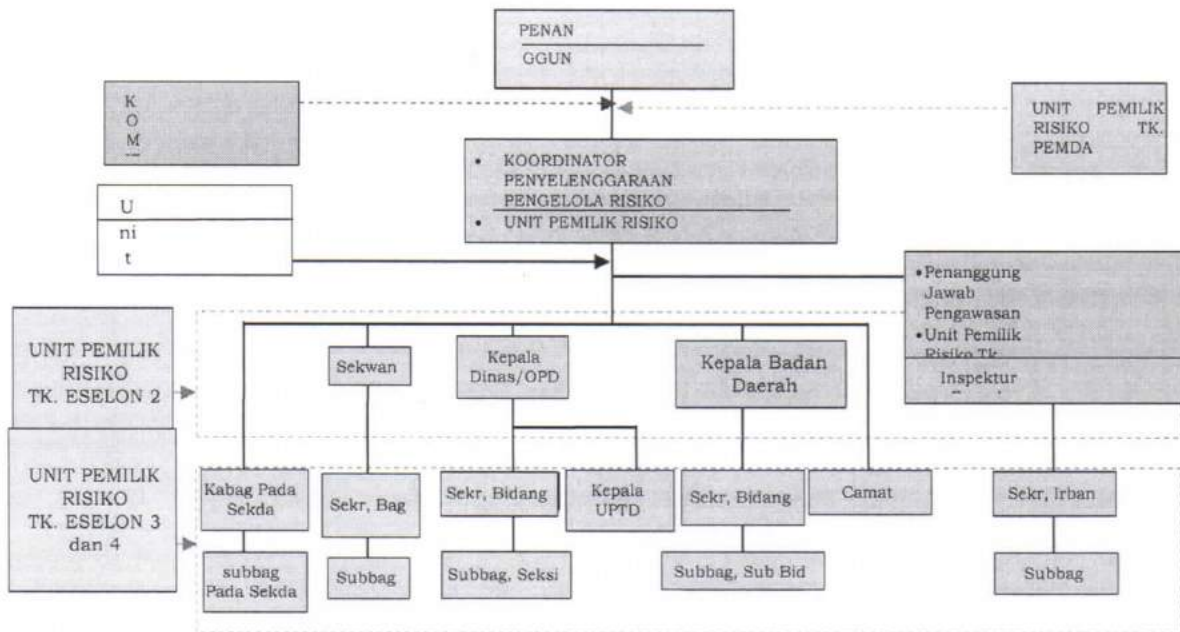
PENAN
GGUN

K
O
M
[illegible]

UNIT PEMILIK RISIKO TK. PEMDA

• KOORDINATOR PENYELENGGARAAN PENGELOLA RISIKO
• UNIT PEMILIK RISIKO

U
ni
t

• Penanggung Jawab Pengawasan
• Unit Pemilik Risiko Tk. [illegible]
Inspektur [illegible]

UNIT PEMILIK RISIKO TK. ESELON 2

Sekwan

Kepala Dinas/OPD

Kepala Badan Daerah

UNIT PEMILIK RISIKO TK. ESELON 3 dan 4

Kabag Pada Sekda

Sekr, Bag

Sekr, Bidang

Kepala UPTD

Sekr, Bidang

Camat

Sekr, Irban

subbag Pada Sekda

Subbag

Subbag, Seksi

Subbag, Sub Bid

Subbag